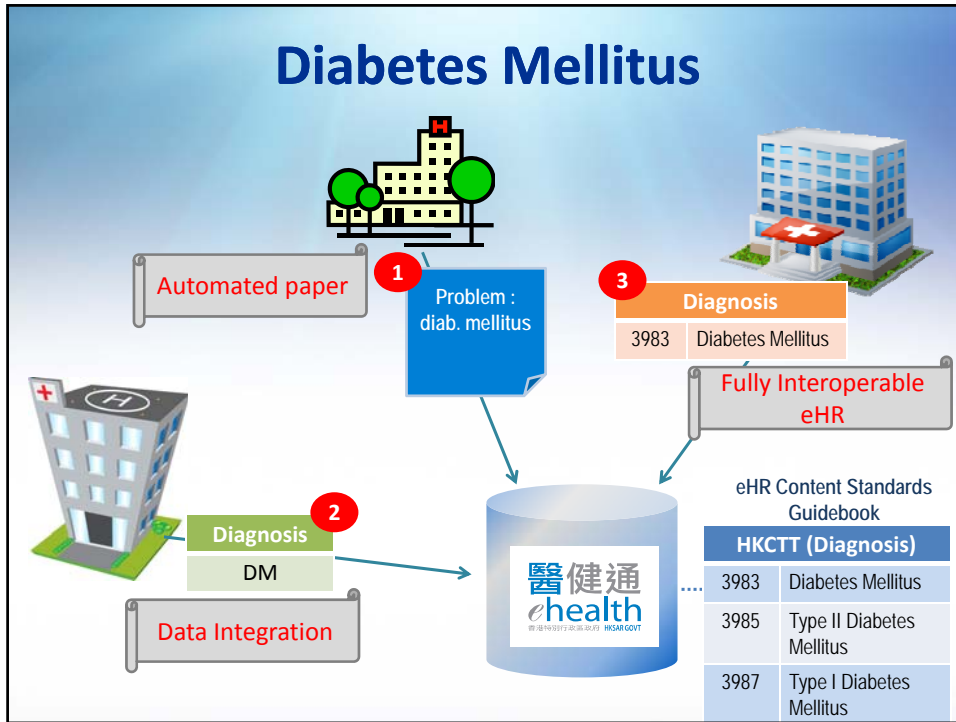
Diabetes Mellitus

H

Automated paper

1

Problem : diab. mellitus

3

| Diagnosis | |
|---|---|
| 3983 | Diabetes Mellitus |

Fully Interoperable eHR

H

2

| Diagnosis |
|---|
| DM |

Data Integration

醫健通
ehealth
香港特別行政區政府 HKSAR GOVT

eHR Content Standards Guidebook

| HKCTT (Diagnosis) | |
|---|---|
| 3983 | Diabetes Mellitus |
| 3985 | Type II Diabetes Mellitus |
| 3987 | Type I Diabetes Mellitus |